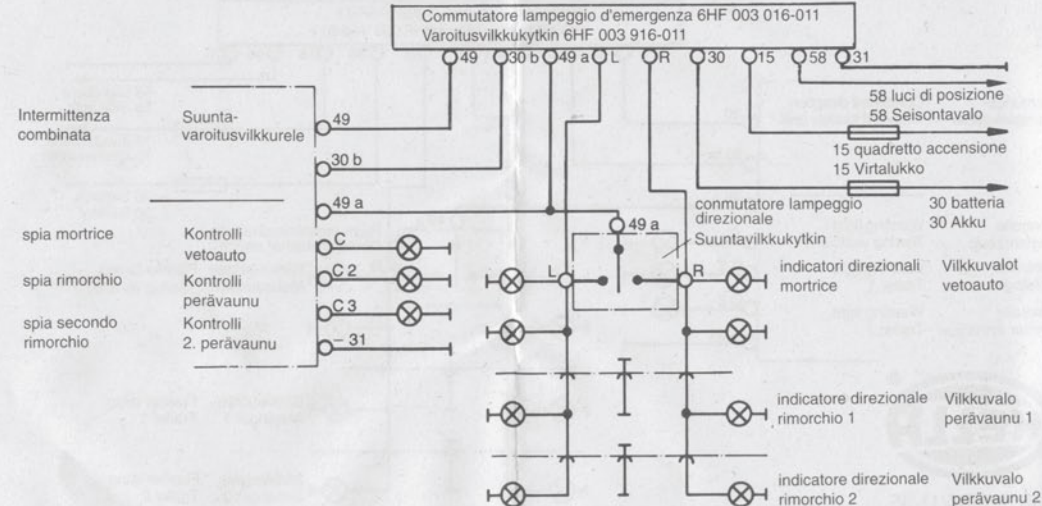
Commutatore lampeggio d'emergenza 6HF 003 016-011
Varoitusvilkkukytkin 6HF 003 916-011

49 30 b 49 a L R 30 15 58 31

Intermittenza combinata

Suunta-varoitusvilkkurele

49
30 b
49 a
C
C 2
C 3
– 31

spia mortrice

Kontrolli vetoauto

spia rimorchio

Kontrolli perävaunu

spia secondo rimorchio

Kontrolli 2. perävaunu

58 luci di posizione
58 Seisontavalo

15 quadretto accensione
15 Virtalukko

30 batteria
30 Akku

conmutatore lampeggio direzionale

Suuntavilkkukytkin

49 a

L

R

indicatori direzionali mortrice

Vilkkuvalot vetoauto

indicatore direzionale rimorchio 1

Vilkkuvalo perävaunu 1

indicatore direzionale rimorchio 2

Vilkkuvalo perävaunu 2